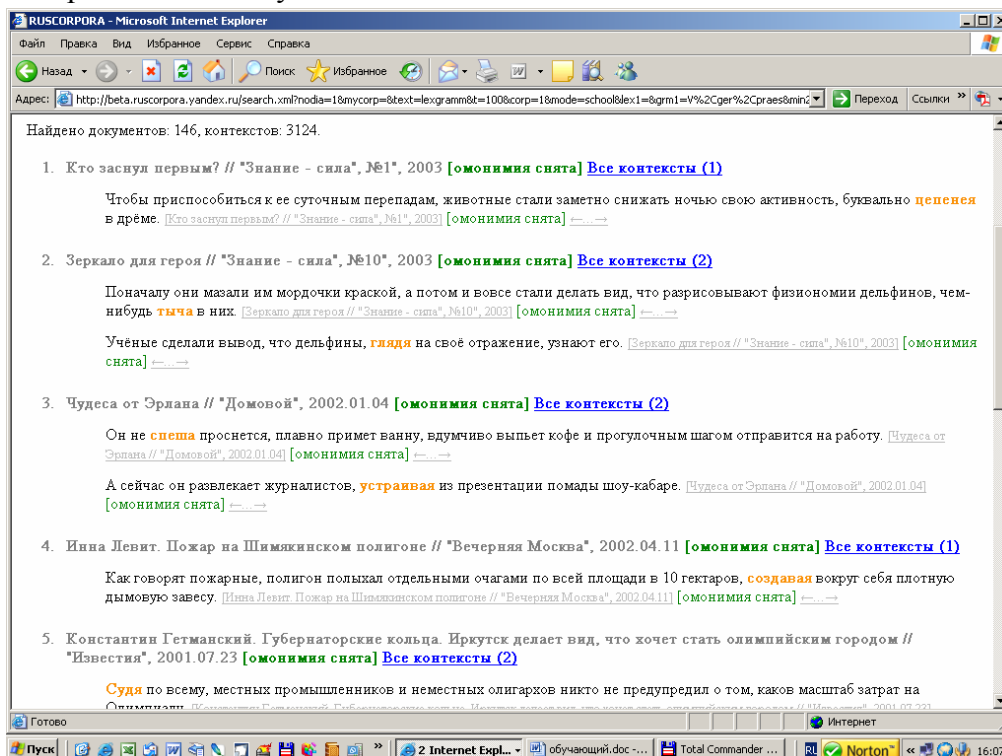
RUSCORPORA - Microsoft Internet Explorer

Файл Правка Вид Избранное Сервис Справка

Назад Поиск Избранное

Адрес: http://beta.ruscorpora.yandex.ru/search.xml?nodia=1&mycorp=&text=lexgramm&t=100&corp=1&mode=school&lex1=&grm1=V%2Cger%2Cpraes&min2 Переход Ссылки

Найдено документов: 146, контекстов: 3124.

1. Кто заснул первым? // "Знание - сила", №1", 2003 [омонимия снята] Все контексты (1)

Чтобы приспособиться к ее суточным перепадам, животные стали заметно снижать ночью свою активность, буквально цепенея в дрёме. [Кто заснул первым? // "Знание - сила", №1", 2003] [омонимия снята] ←...→

2. Зеркало для героя // "Знание - сила", №10", 2003 [омонимия снята] Все контексты (2)

Поначалу они мазали им мордочки краской, а потом и вовсе стали делать вид, что разрисовывают физиономии дельфинов, чем-нибудь тыча в них. [Зеркало для героя // "Знание - сила", №10", 2003] [омонимия снята] ←...→

Учёные сделали вывод, что дельфины, глядя на своё отражение, узнают его. [Зеркало для героя // "Знание - сила", №10", 2003] [омонимия снята] ←...→

3. Чудеса от Эрлана // "Домовой", 2002.01.04 [омонимия снята] Все контексты (2)

Он не спеша проснется, плавно примет ванну, вдумчиво выпьет кофе и прогулочным шагом отправится на работу. [Чудеса от Эрлана // "Домовой", 2002.01.04] [омонимия снята] ←...→

А сейчас он развлекает журналистов, устраивая из презентации помады шоу-кабаре. [Чудеса от Эрлана // "Домовой", 2002.01.04] [омонимия снята] ←...→

4. Инна Левит. Пожар на Шимякинском полигоне // "Вечерняя Москва", 2002.04.11 [омонимия снята] Все контексты (1)

Как говорят пожарные, полигон полыхал отдельными очагами по всей площади в 10 гектаров, создавая вокруг себя плотную дымовую завесу. [Инна Левит. Пожар на Шимякинском полигоне // "Вечерняя Москва", 2002.04.11] [омонимия снята] ←...→

5. Константин Гетманский. Губернаторские кольца. Иркутск делает вид, что хочет стать олимпийским городом // "Известия", 2001.07.23 [омонимия снята] Все контексты (2)

Судя по всему, местных промышленников и неместных олигархов никто не предупредил о том, каков масштаб затрат на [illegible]

Готово Интернет

Пуск 2 Internet Expl... обучающий.doc -... Total Commander ... Norton 16:07